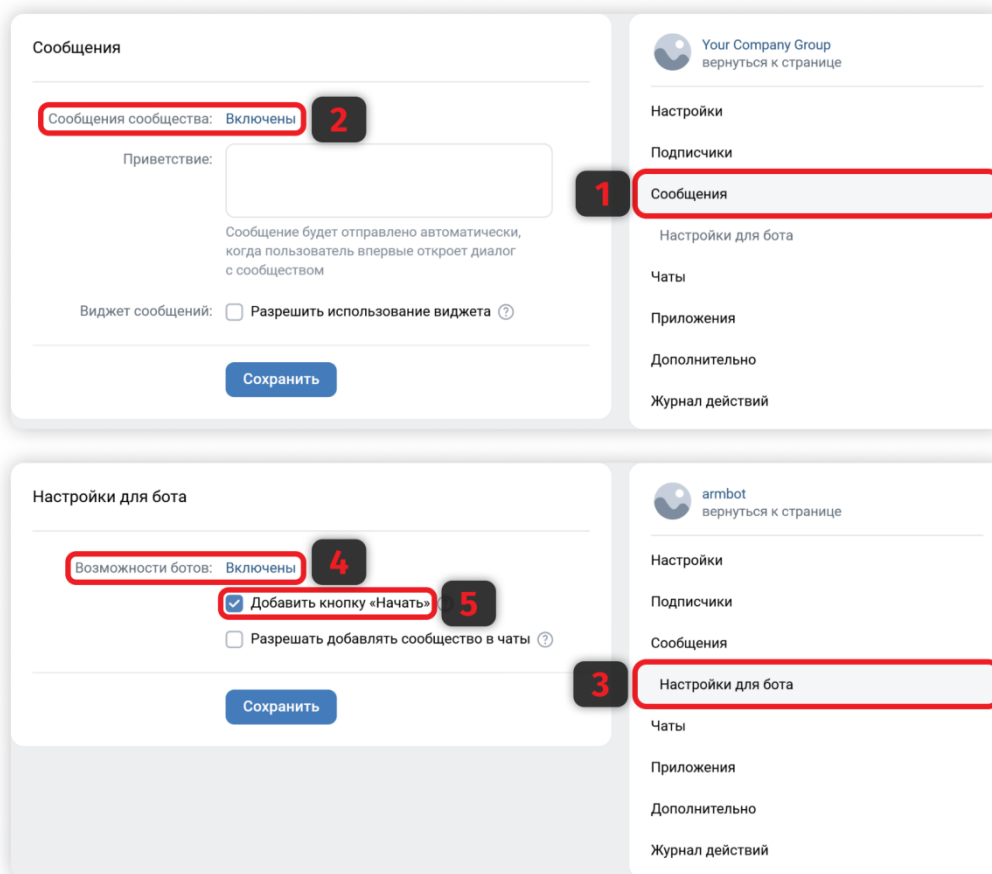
Сообщения

Сообщения сообщества: Включены 2

Приветствие:

Сообщение будет отправлено автоматически, когда пользователь впервые откроет диалог с сообществом

Виджет сообщений: Разрешить использование виджета ?

Сохранить

Your Company Group
вернуться к странице

Настройки

Подписчики

1 Сообщения

Настройки для бота

Чаты

Приложения

Дополнительно

Журнал действий

Настройки для бота

Возможности ботов: Включены 4

Добавить кнопку «Начать» 5

Разрешать добавлять сообщество в чаты ?

Сохранить

armbot
вернуться к странице

Настройки

Подписчики

Сообщения

3 Настройки для бота

Чаты

Приложения

Дополнительно

Журнал действий